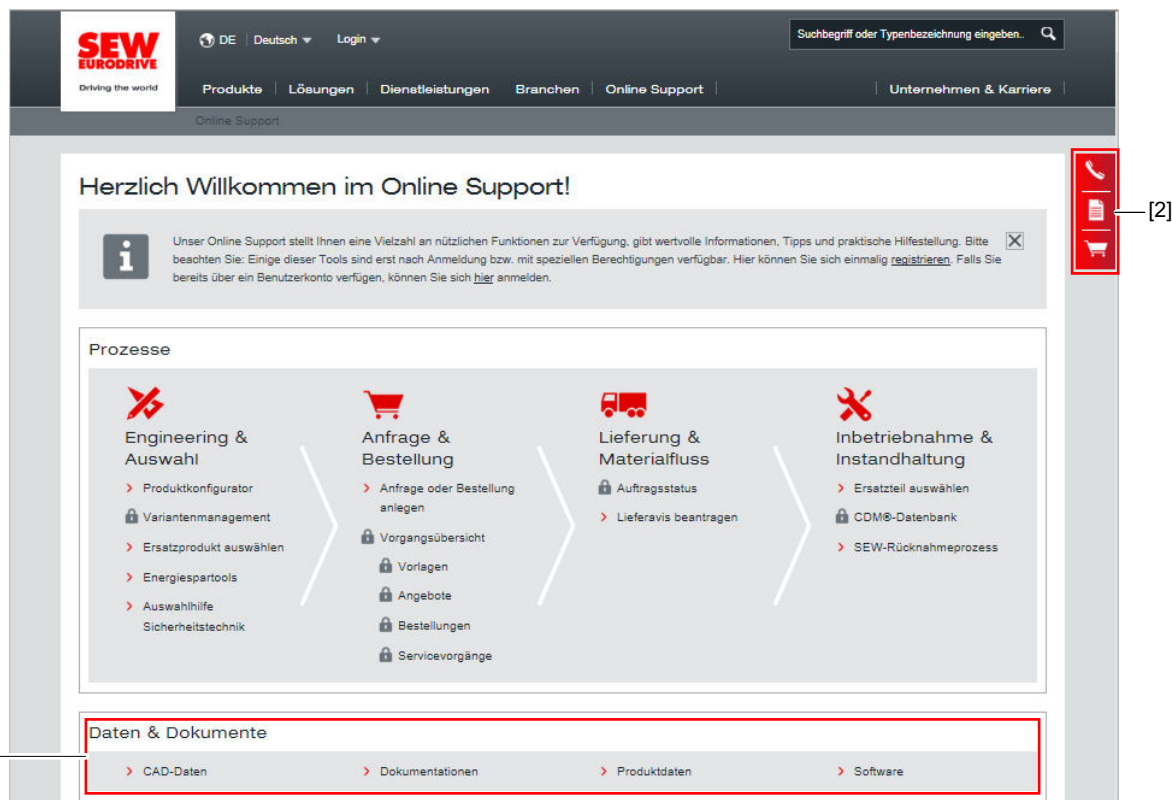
SEW EURODRIVE
Driving the world

DE | Deutsch ▾ Login ▾

Suchbegriff oder Typenbezeichnung eingeben..

Produkte | Lösungen | Dienstleistungen | Branchen | Online Support | Unternehmen & Karriere

Online Support

Herzlich Willkommen im Online Support!

Unser Online Support stellt Ihnen eine Vielzahl an nützlichen Funktionen zur Verfügung, gibt wertvolle Informationen, Tipps und praktische Hilfestellung. Bitte beachten Sie: Einige dieser Tools sind erst nach Anmeldung bzw. mit speziellen Berechtigungen verfügbar. Hier können Sie sich einmalig registrieren. Falls Sie bereits über ein Benutzerkonto verfügen, können Sie sich hier anmelden.

[2]

Prozesse

Engineering & Auswahl
› Produktkonfigurator
Variantenmanagement
› Ersatzprodukt auswählen
› Energiespartools
› Auswahlhilfe Sicherheitstechnik

Anfrage & Bestellung
› Anfrage oder Bestellung anlegen
Vorgangsübersicht
Vorlagen
Angebote
Bestellungen
Servicevorgänge

Lieferung & Materialfluss
Auftragsstatus
› Lieferavis beantragen

Inbetriebnahme & Instandhaltung
› Ersatzteil auswählen
CDM®-Datenbank
› SEW-Rücknahmeprozess

Daten & Dokumente
› CAD-Daten
› Dokumentationen
› Produktdaten
› Software